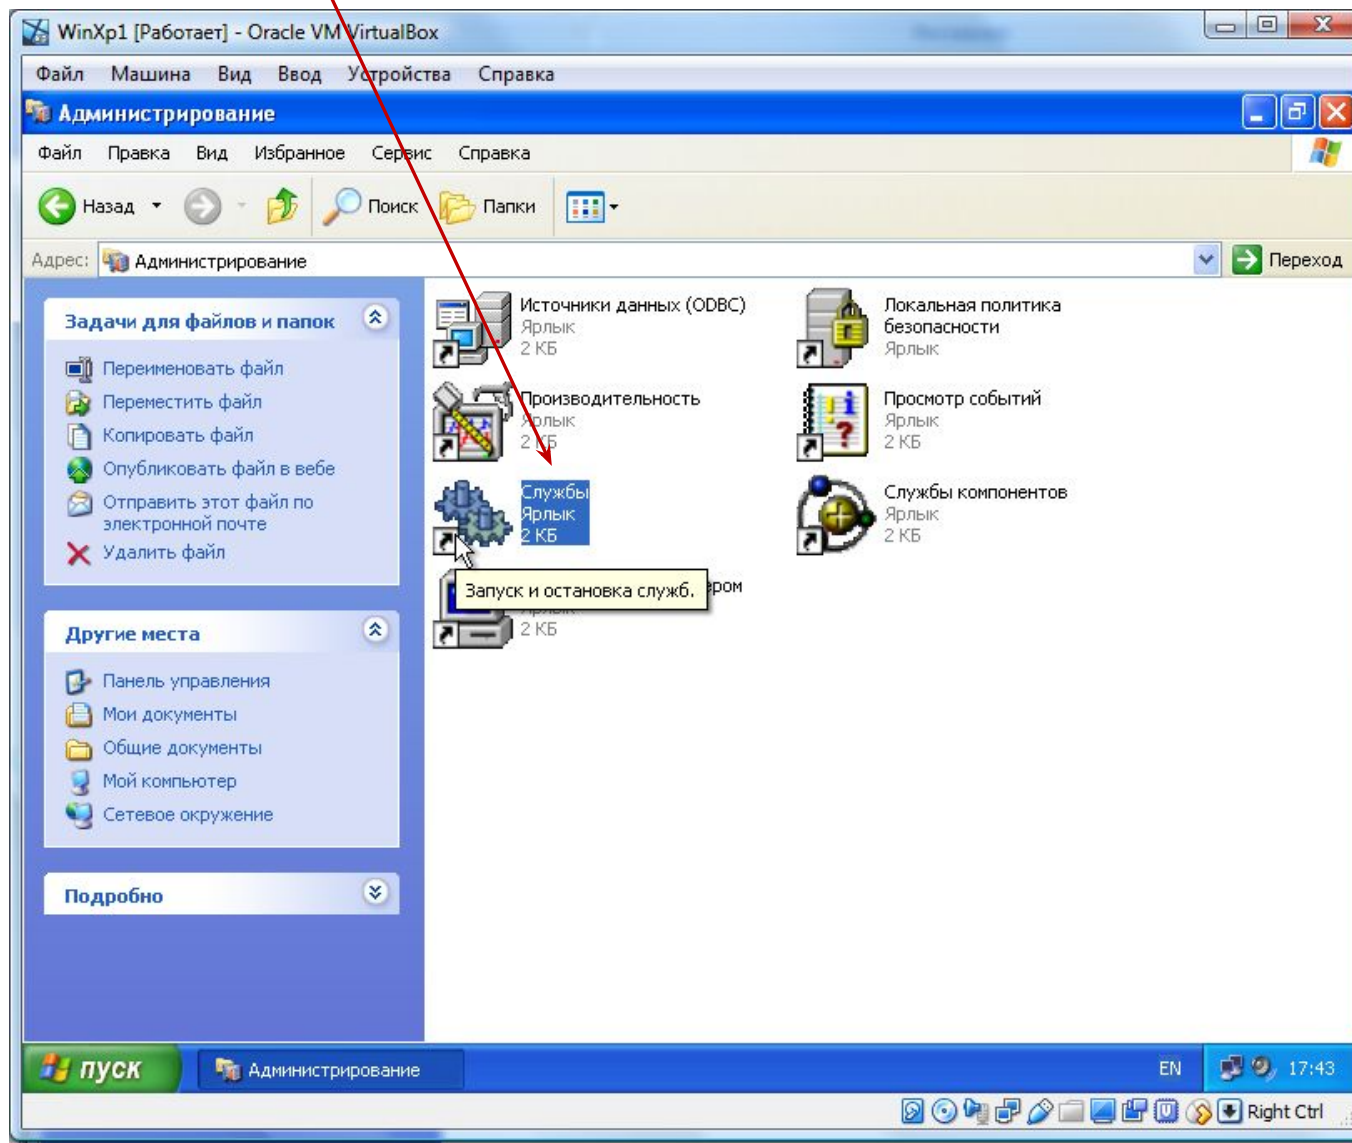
WinXp1 [Работает] - Oracle VM VirtualBox

Файл Машина Вид Ввод Устройства Справка

Администрирование

Файл Правка Вид Избранное Сервис Справка

Назад Поиск Папки

Адрес: Администрирование Переход

Задачи для файлов и папок

Переименовать файл
Переместить файл
Копировать файл
Опубликовать файл в вебе
Отправить этот файл по электронной почте
Удалить файл

Другие места

Панель управления
Мои документы
Общие документы
Мой компьютер
Сетевое окружение

Подробно

Источники данных (ODBC)
Ярлык
2 КБ

Локальная политика безопасности
Ярлык

Производительность
Ярлык
2 КБ

Просмотр событий
Ярлык
2 КБ

Службы
Ярлык
2 КБ

Службы компонентов
Ярлык
2 КБ

Запуск и остановка служб. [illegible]ером
Ярлык
2 КБ

пуск Администрирование EN 17:43

Right Ctrl